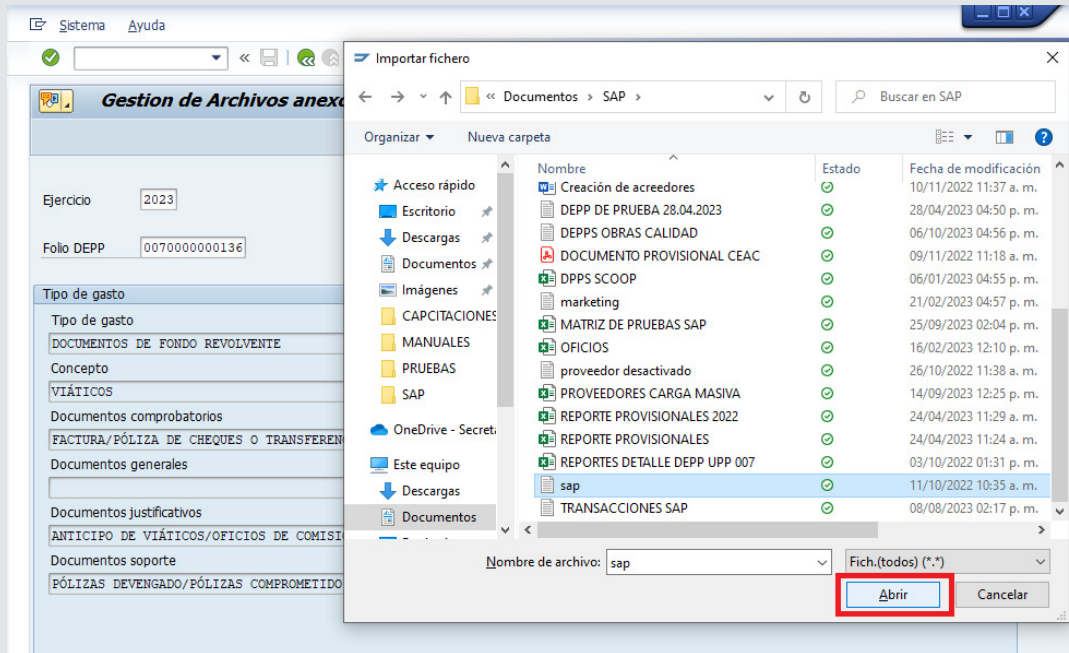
Sistema Ayuda

Gestion de Archivos anex

Ejercicio 2023

Folio DEPP 007000000136

Tipo de gasto

Tipo de gasto
DOCUMENTOS DE FONDO REVOLVENTE
Concepto
VIÁTICOS
Documentos comprobatorios
FACTURA/PÓLIZA DE CHEQUES O TRANSFEREN
Documentos generales
Documentos justificativos
ANTICIPO DE VIÁTICOS/OFICIOS DE COMISI
Documentos soporte
PÓLIZAS DEVENGADO/PÓLIZAS COMPROMETIDO

Importar fichero

« Documentos › SAP ›

Buscar en SAP

Organizar ▾ Nueva carpeta

Acceso rápido
Escritorio
Descargas
Documentos
Imágenes
CAPCITACIONES
MANUALES
PRUEBAS
SAP
OneDrive - Secret
Este equipo
Descargas
Documentos

| Nombre | Estado | Fecha de modificación |
|---|---|---|
| Creación de acreedores | | 10/11/2022 11:37 a. m. |
| DEPP DE PRUEBA 28.04.2023 | | 28/04/2023 04:50 p. m. |
| DEPPS OBRAS CALIDAD | | 06/10/2023 04:56 p. m. |
| DOCUMENTO PROVISIONAL CEAC | | 09/11/2022 11:18 a. m. |
| DPPS SCOOP | | 06/01/2023 04:55 p. m. |
| marketing | | 21/02/2023 04:57 p. m. |
| MATRIZ DE PRUEBAS SAP | | 25/09/2023 02:04 p. m. |
| OFICIOS | | 16/02/2023 12:10 p. m. |
| proveedor desactivado | | 26/10/2022 11:38 a. m. |
| PROVEEDORES CARGA MASIVA | | 14/09/2023 12:25 p. m. |
| REPORTE PROVISIONALES 2022 | | 24/04/2023 11:29 a. m. |
| REPORTE PROVISIONALES | | 24/04/2023 11:24 a. m. |
| REPORTES DETALLE DEPP UPP 007 | | 03/10/2022 01:31 p. m. |
| sap | | 11/10/2022 10:35 a. m. |
| TRANSACCIONES SAP | | 08/08/2023 02:17 p. m. |

Nombre de archivo: sap
Fich.(todos) (*.*)
Abrir
Cancelar